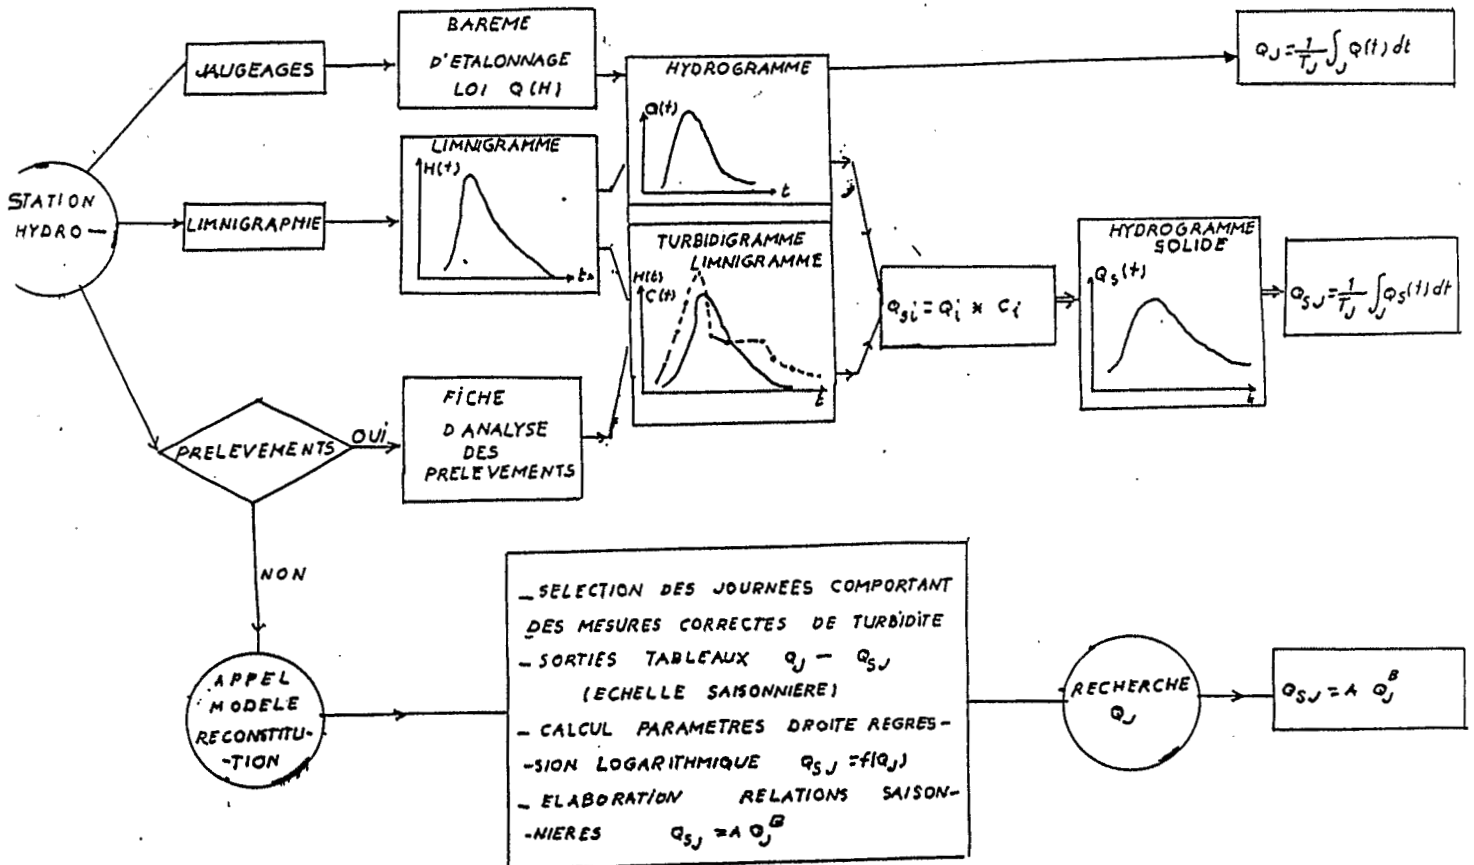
STATION HYDRO

JAUGEAGES

BAREME D'ETALONNAGE LOI Q(H)

HYDROGRAMME

Q(t)

t

$Q_J = \frac{1}{T_J} \int_J Q(t)\,dt$

LIMNIGRAPHIE

LIMNIGRAMME

H(t)

t

TURBIDIGRAMME LIMNIGRAMME

H(t)
C(t)

t

$Q_{Si} = Q_i \times C_i$

HYDROGRAMME SOLIDE

$Q_S(t)$

t

$Q_{SJ} = \frac{1}{T_J} \int_J Q_S(t)\,dt$

PRELEVEMENTS

OUI

FICHE D ANALYSE DES PRELEVEMENTS

NON

APPEL MODELE RECONSTITUTION

_SELECTION DES JOURNEES COMPORTANT DES MESURES CORRECTES DE TURBIDITE
_SORTIES TABLEAUX $Q_J$ – $Q_{SJ}$ (ECHELLE SAISONNIERE)
_CALCUL PARAMETRES DROITE REGRESSION LOGARITHMIQUE $Q_{SJ} = f(Q_J)$
_ELABORATION RELATIONS SAISONNIERES $Q_{SJ} = A\,Q_J^B$

RECHERCHE $Q_J$

$Q_{SJ} = A\,Q_J^B$